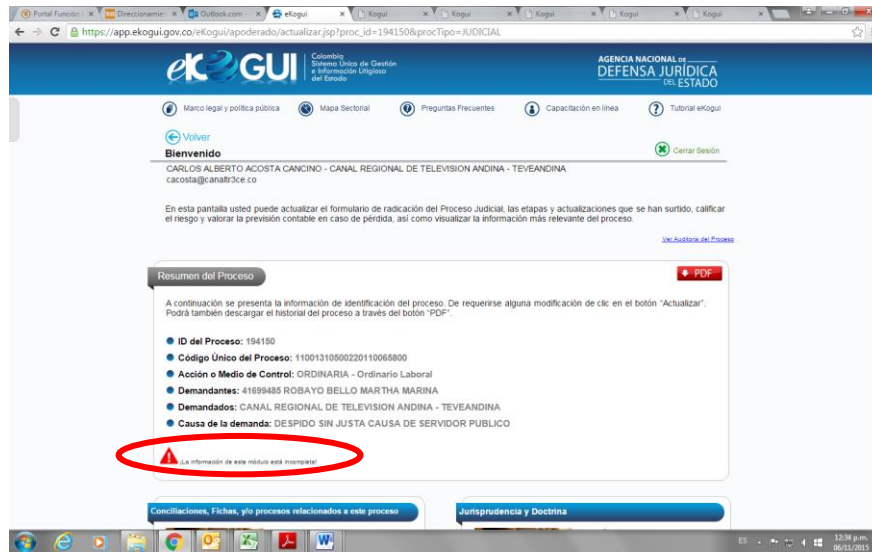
Portal Función | Direccionamie | Outlook.com | eKogui | Kogui | Kogui | Kogui | Kogui | Kogui

https://app.ekogui.gov.co/eKogui/apoderado/actualizar.jsp?proc_id=194150&procTipo=JUDICIAL

eKOGUI Colombia Sistema Único de Gestión e Información Litigiosa del Estado

AGENCIA NACIONAL DE DEFENSA JURÍDICA DEL ESTADO

Marco legal y política pública | Mapa Sectorial | Preguntas Frecuentes | Capacitación en línea | Tutorial eKogui

Volver

Bienvenido

Cerrar Sesión

CARLOS ALBERTO ACOSTA CANCINO - CANAL REGIONAL DE TELEVISION ANDINA - TEVEANDINA
cacosta@canaltr3ce.co

En esta pantalla usted puede actualizar el formulario de radicación del Proceso Judicial, las etapas y actualizaciones que se han surtido, calificar el riesgo y valorar la previsión contable en caso de pérdida, así como visualizar la información más relevante del proceso.

Ver Auditoria del Proceso

Resumen del Proceso

PDF

A continuación se presenta la información de identificación del proceso. De requerirse alguna modificación de clic en el botón "Actualizar". Podrá también descargar el historial del proceso a través del botón "PDF".

ID del Proceso: 194150
Código Único del Proceso: 11001310500220110065800
Acción o Medio de Control: ORDINARIA - Ordinario Laboral
Demandantes: 41699485 ROBAYO BELLO MARTHA MARINA
Demandados: CANAL REGIONAL DE TELEVISION ANDINA - TEVEANDINA
Causa de la demanda: DESPIDO SIN JUSTA CAUSA DE SERVIDOR PUBLICO

¡La información de este módulo está incompleta!

Conciliaciones, Fichas, y/o procesos relacionados a este proceso

Jurisprudencia y Doctrina

ES 12:34 p.m. 06/11/2015